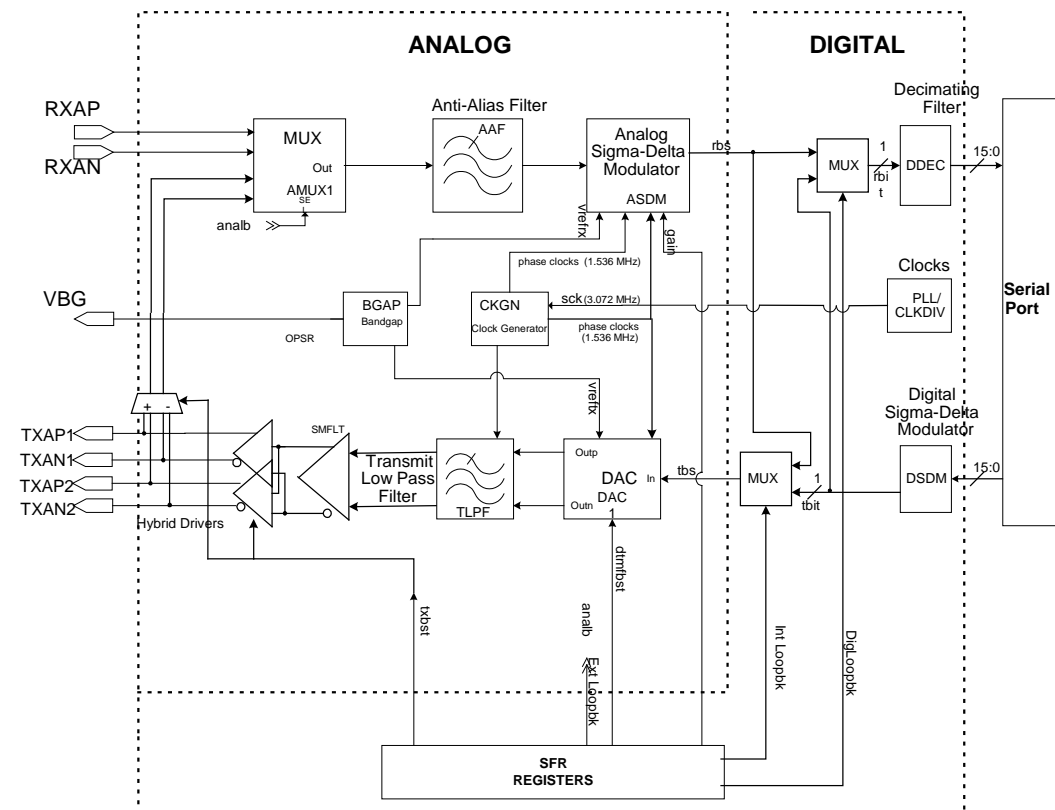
ANALOG

DIGITAL

RXAP

RXAN

MUX

Out

AMUX1

SE

analb

Anti-Alias Filter

AAF

Analog Sigma-Delta Modulator

ASDM

rbs

vrefrx

gain

Decimating Filter

MUX

1

rbit

DDEC

15:0

phase clocks (1.536 MHz)

Clocks

VBG

BGAP

Bandgap

CKGN

Clock Generator

sck (3.072 MHz)

PLL/ CLKDIV

Serial Port

OPSR

phase clocks (1.536 MHz)

vreftx

Digital Sigma-Delta Modulator

+ -

TXAP1

TXAN1

TXAP2

TXAN2

SMFLT

Transmit Low Pass Filter

TLPF

Outp

DAC

In

Outn

DAC 1

tbs

MUX

1

tbit

DSDM

15:0

Hybrid Drivers

txbst

dtmfbst

analb

Ext Loopbk

Int Loopbk

DigLoopbk

SFR REGISTERS